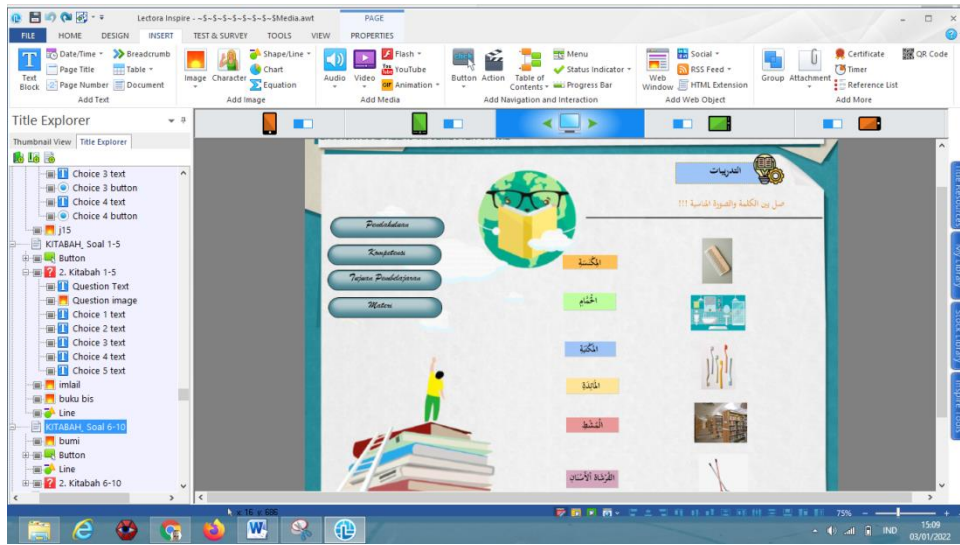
Lectora Inspire - ~$~$~$~$~$~$~$Media.awt

PAGE

FILE HOME DESIGN INSERT TEST & SURVEY TOOLS VIEW PROPERTIES

Text Block
Date/Time
Page Title
Page Number
Breadcrumb
Table
Document
Add Text

Image
Character
Shape/Line
Chart
Equation
Add Image

Audio
Video
Flash
YouTube
Animation
Add Media

Button
Action
Table of Contents
Menu
Status Indicator
Progress Bar
Add Navigation and Interaction

Web Window
Social
RSS Feed
HTML Extension
Add Web Object

Group
Attachment
Certificate
Timer
Reference List
QR Code
Add More

Title Explorer

Thumbnail View
Title Explorer

Choice 3 text
Choice 3 button
Choice 4 text
Choice 4 button
j15
KITABAH_Soal 1-5
Button
2. Kitabah 1-5
Question Text
Question image
Choice 1 text
Choice 2 text
Choice 3 text
Choice 4 text
Choice 5 text
imlail
buku bis
Line
KITABAH_Soal 6-10
bumi
Button
Line
2. Kitabah 6-10

التدريبات

صل بين الكلمة والصورة المناسبة !!!

Pendahuluan
Kompetensi
Tujuan Pembelajaran
Materi

المِكْنَسَة
الحَمَّام
المَكْتَبَة
المَائِدَة
المِشْط
الفُرْشَاةُ الأَسْنَان

x: 16 y: 686

75%

IND
15:09
03/01/2022